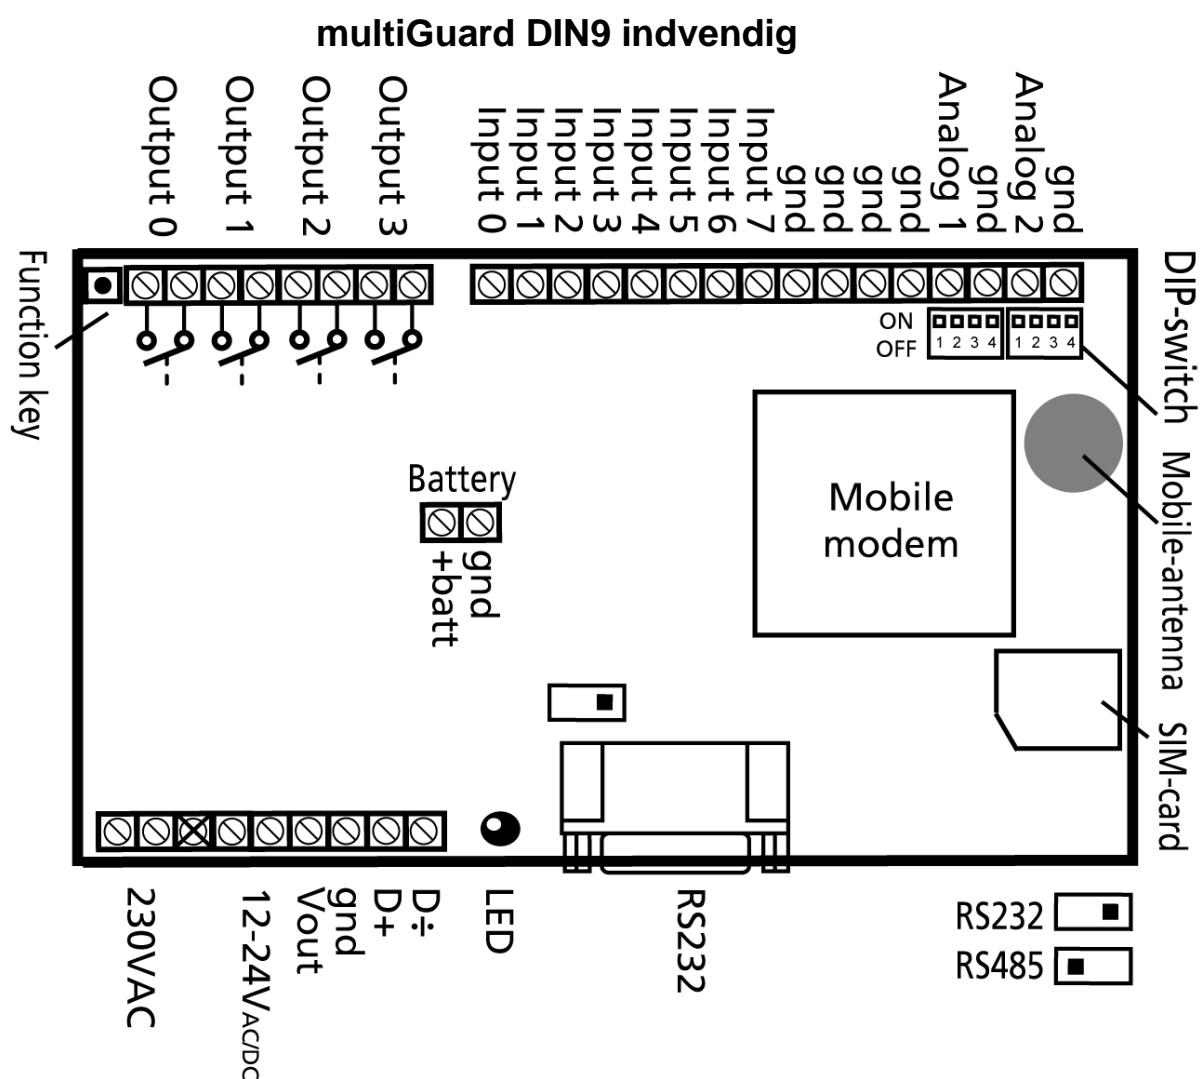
multiGuard DIN9 indvendig

Output 0
Output 1
Output 2
Output 3
Input 0
Input 1
Input 2
Input 3
Input 4
Input 5
Input 6
Input 7
gnd
gnd
gnd
gnd
Analog 1
gnd
Analog 2
gnd

Function key

ON
OFF
1 2 3 4
1 2 3 4

DIP-switch

Battery
gnd
+batt

Mobile modem

Mobile-antenna

SIM-card

230VAC
12-24V AC/DC
gnd
Vout
D+
D÷
LED
RS232

RS232
RS485